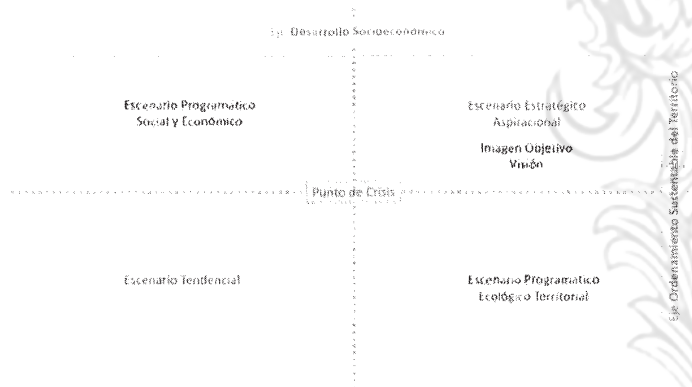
Eje Desarrollo Socioeconómico

Escenario Programático Social y Económico

Escenario Estratégico Aspiracional

Imagen Objetivo Visión

Punto de Crisis

Escenario Tendencial

Escenario Programático Ecológico Territorial

Eje Ordenamiento Sustentable del Territorio